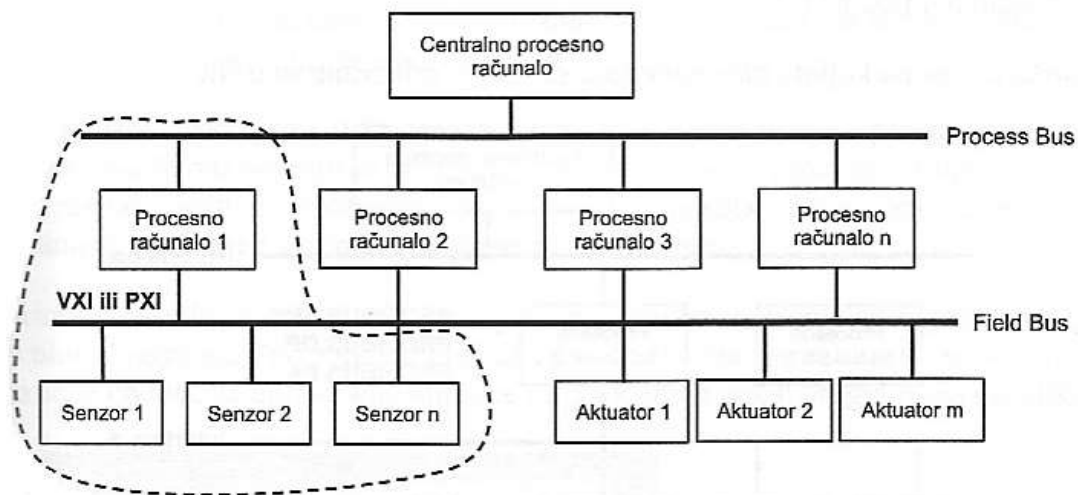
Centralno procesno računalo

Process Bus

Procesno računalo 1

Procesno računalo 2

Procesno računalo 3

Procesno računalo n

VXI ili PXI

Field Bus

Senzor 1

Senzor 2

Senzor n

Aktuator 1

Aktuator 2

Aktuator m